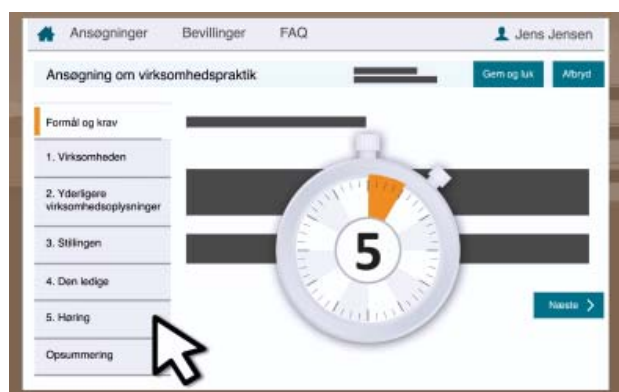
Ansøgninger Bevillinger FAQ Jens Jensen

Ansøgning om virksomhedspraktik

Gem og luk Afbryd

Formål og krav
1. Virksomheden
2. Yderligere virksomhedsoplysninger
3. Stillingen
4. Den ledige
5. Høring
Opsummering

5

Næste